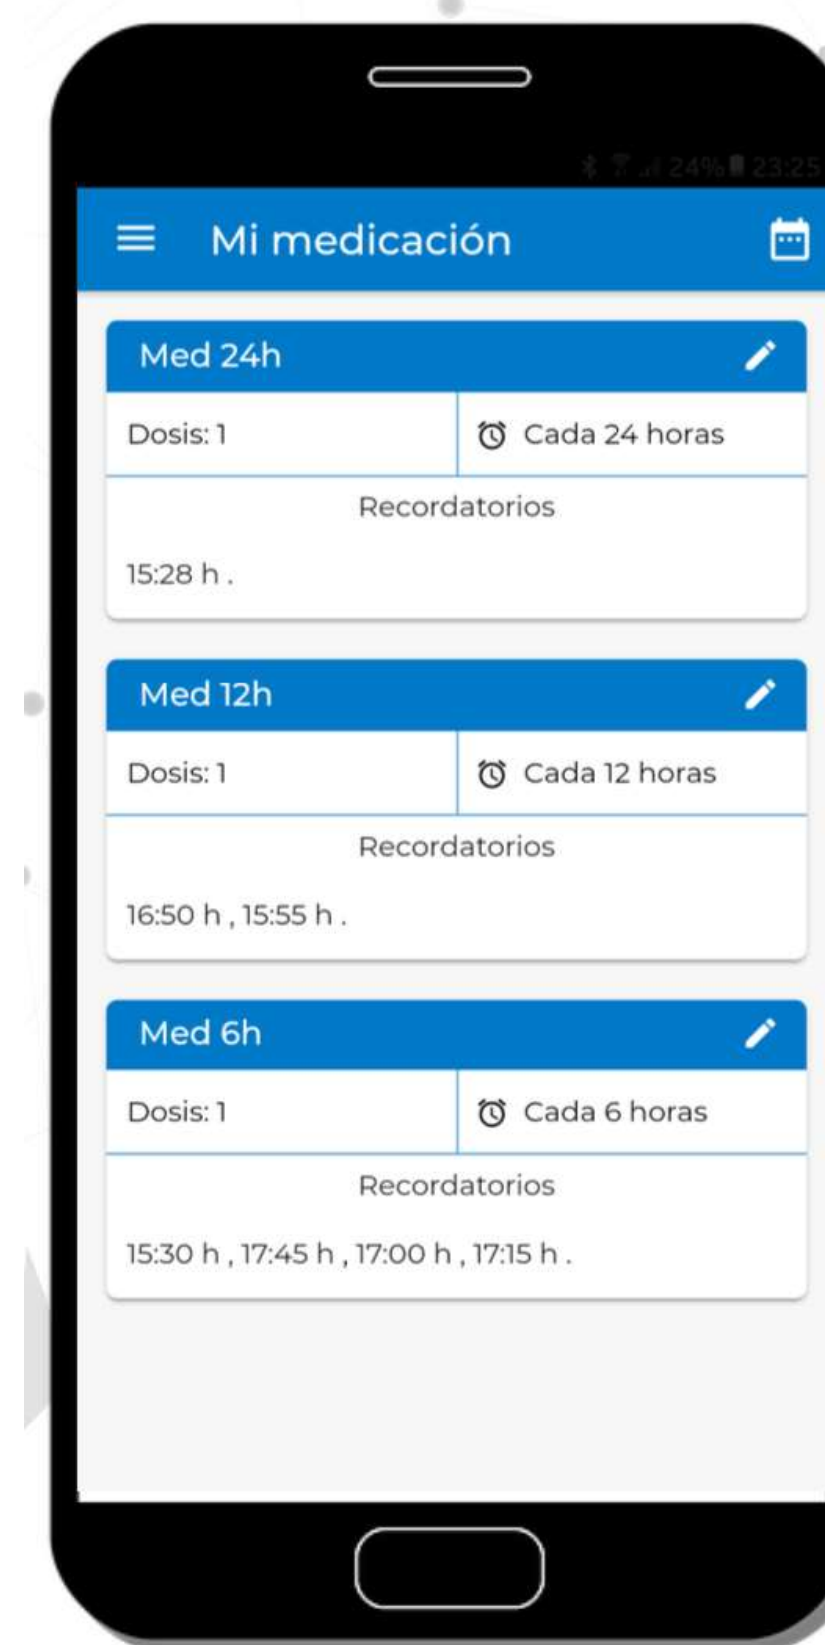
24% 23:25

Mi medicación

Med 24h

Dosis: 1

Cada 24 horas

Recordatorios

15:28 h .

Med 12h

Dosis: 1

Cada 12 horas

Recordatorios

16:50 h , 15:55 h .

Med 6h

Dosis: 1

Cada 6 horas

Recordatorios

15:30 h , 17:45 h , 17:00 h , 17:15 h .